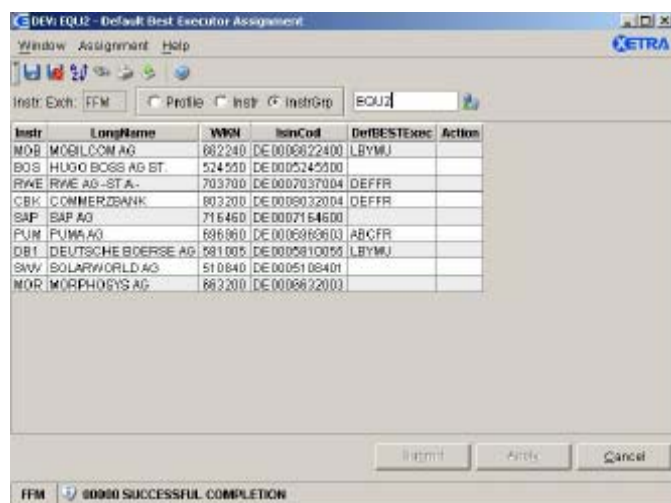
DEV: EQU2 - Default Best Executor Assignment

Window Assignment Help

XETRA

Instr. Exch: FFM   Profile  Instr  InstrGrp   EQU2

| Instr | LongName | WKN | IsinCod | DefBESTExec | Action |
|---|---|---|---|---|---|
| MOB | MOBILCOM AG | 662240 | DE0006622400 | LBYMU | |
| BOS | HUGO BOSS AG ST. | 524550 | DE0005245500 | | |
| RWE | RWE AG -ST.A- | 703700 | DE0007037004 | DEFFR | |
| CBK | COMMERZBANK | 803200 | DE0008032004 | DEFFR | |
| SAP | SAP AG | 716460 | DE0007164600 | | |
| PUM | PUMA AG | 696960 | DE0006969603 | ABCFR | |
| DB1 | DEUTSCHE BOERSE AG | 581005 | DE0005810055 | LBYMU | |
| SWV | SOLARWORLD AG | 510840 | DE0005108401 | | |
| MOR | MORPHOSYS AG | 663200 | DE0006632003 | | |

Submit   Apply   Cancel

FFM   00000 SUCCESSFUL COMPLETION